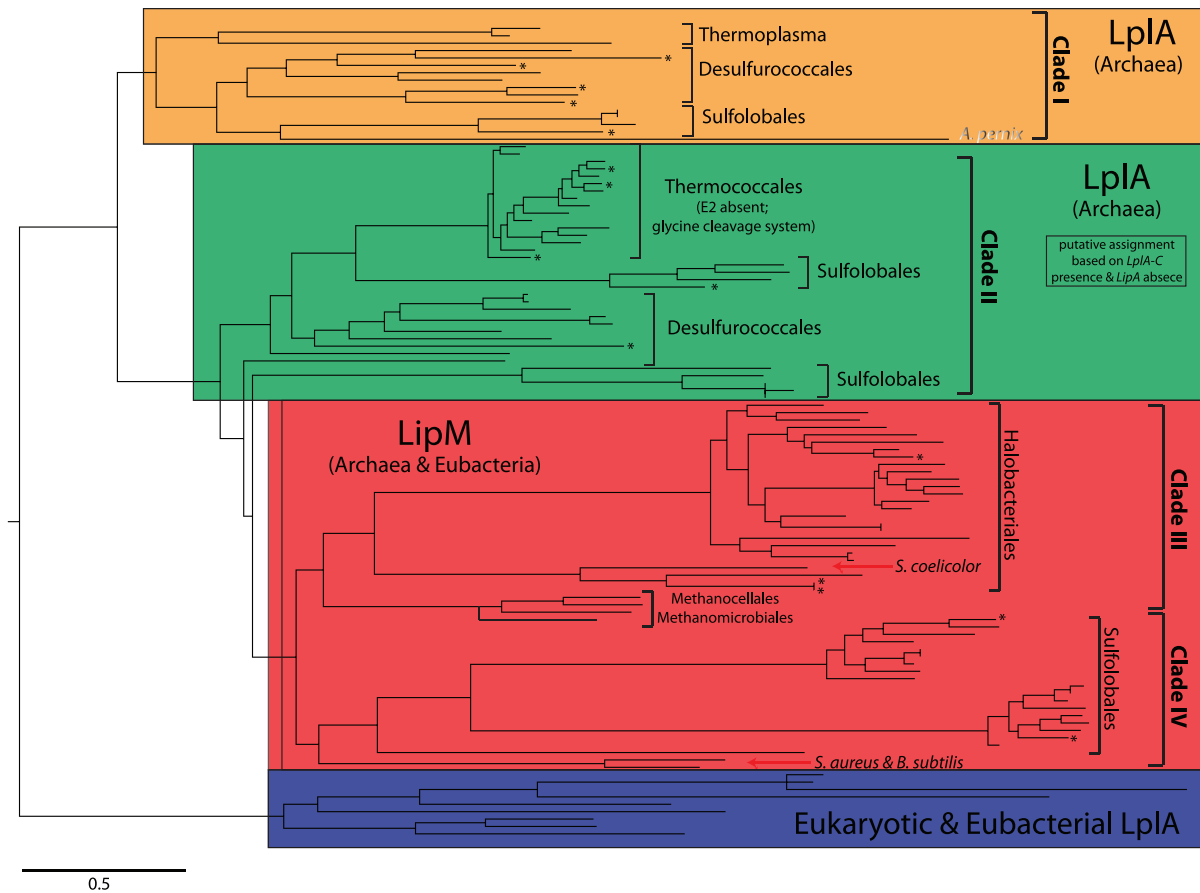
Thermoplasma
Desulfurococcales
Sulfolobales
A. pernix
Clade I
LplA
(Archaea)

Thermococcales
(E2 absent;
glycine cleavage system)
Sulfolobales
Desulfurococcales
Sulfolobales
Clade II
LplA
(Archaea)
putative assignment based on *LplA-C* presence & *LipA* absece

LipM
(Archaea & Eubacteria)
Halobacteriales
*S. coelicolor*
Methanocellales
Methanomicrobiales
Clade III
Sulfolobales
Clade IV
*S. aureus & B. subtilis*

Eukaryotic & Eubacterial LplA

*
*
*
*
*
*
*
*
*
*
*
*
*
*
*
*
*

0.5